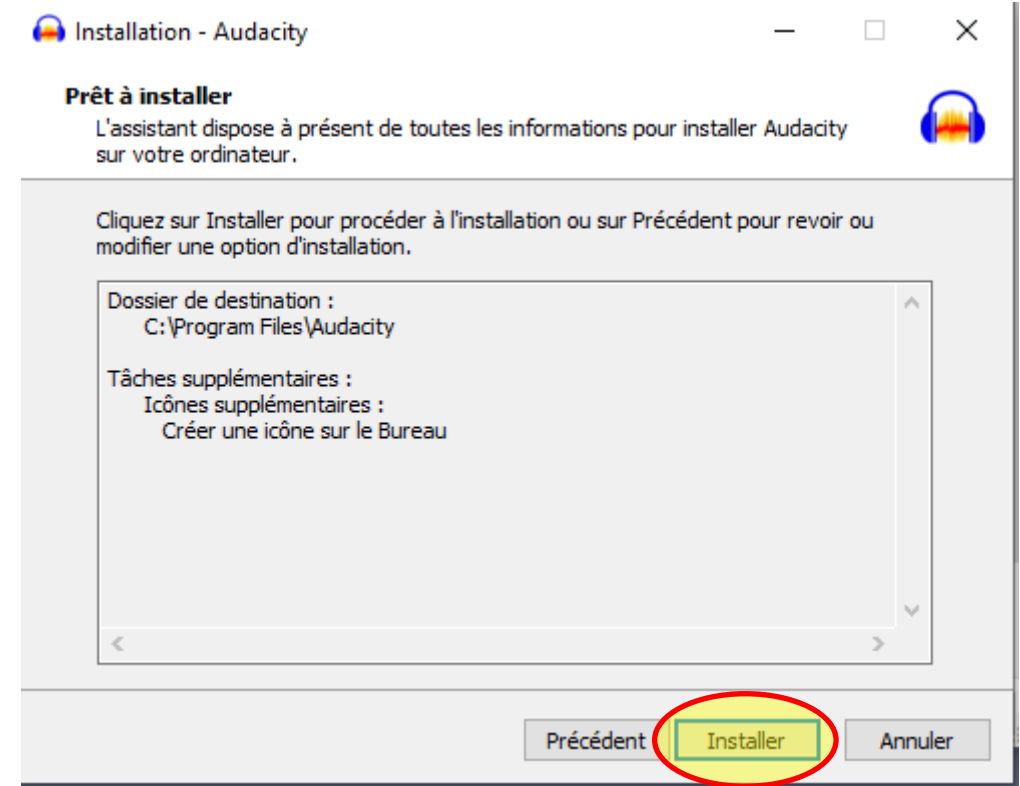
Installation - Audacity

Prêt à installer
L'assistant dispose à présent de toutes les informations pour installer Audacity sur votre ordinateur.

Cliquez sur Installer pour procéder à l'installation ou sur Précédent pour revoir ou modifier une option d'installation.

Dossier de destination :
C:\Program Files\Audacity

Tâches supplémentaires :
Icônes supplémentaires :
Créer une icône sur le Bureau

Précédent
Installer
Annuler